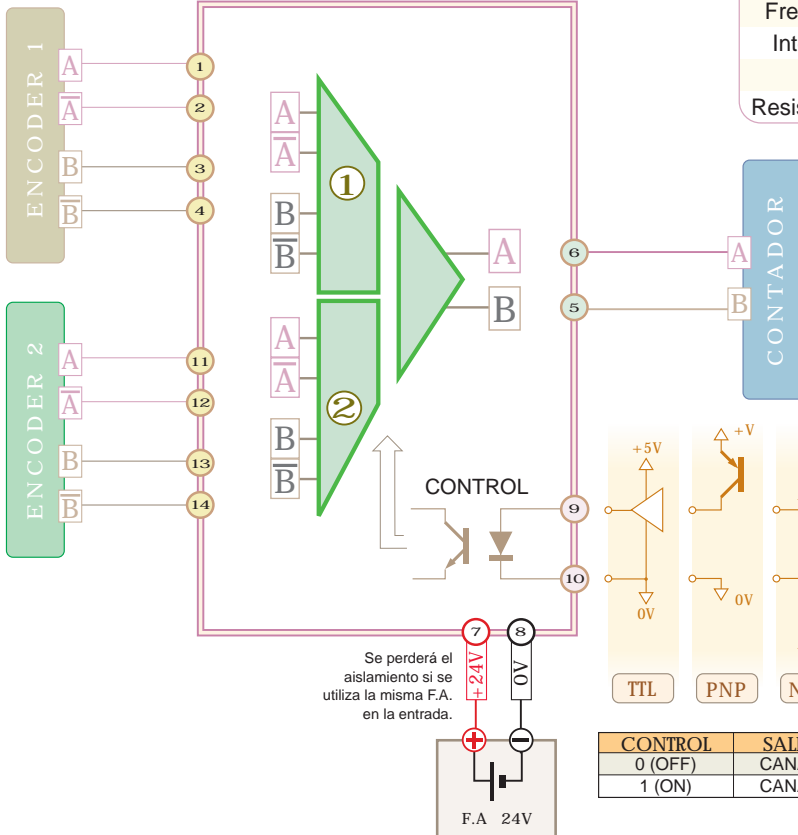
Fre
Int
Resis

ENCODER 1
A
$\overline{A}$
B
$\overline{B}$
1
2
3
4

ENCODER 2
A
$\overline{A}$
B
$\overline{B}$
11
12
13
14

A
$\overline{A}$
B
$\overline{B}$
①

A
$\overline{A}$
B
$\overline{B}$
②

A
B
6
5

CONTADOR
A
B

CONTROL
9
10

+5V
0V
+V
0V
TTL
PNP
N

7
+24V
8
0V

Se perderá el aislamiento si se utiliza la misma F.A. en la entrada.

F.A 24V

| CONTROL | SAL |
|---|---|
| 0 (OFF) | CAN |
| 1 (ON) | CAN |